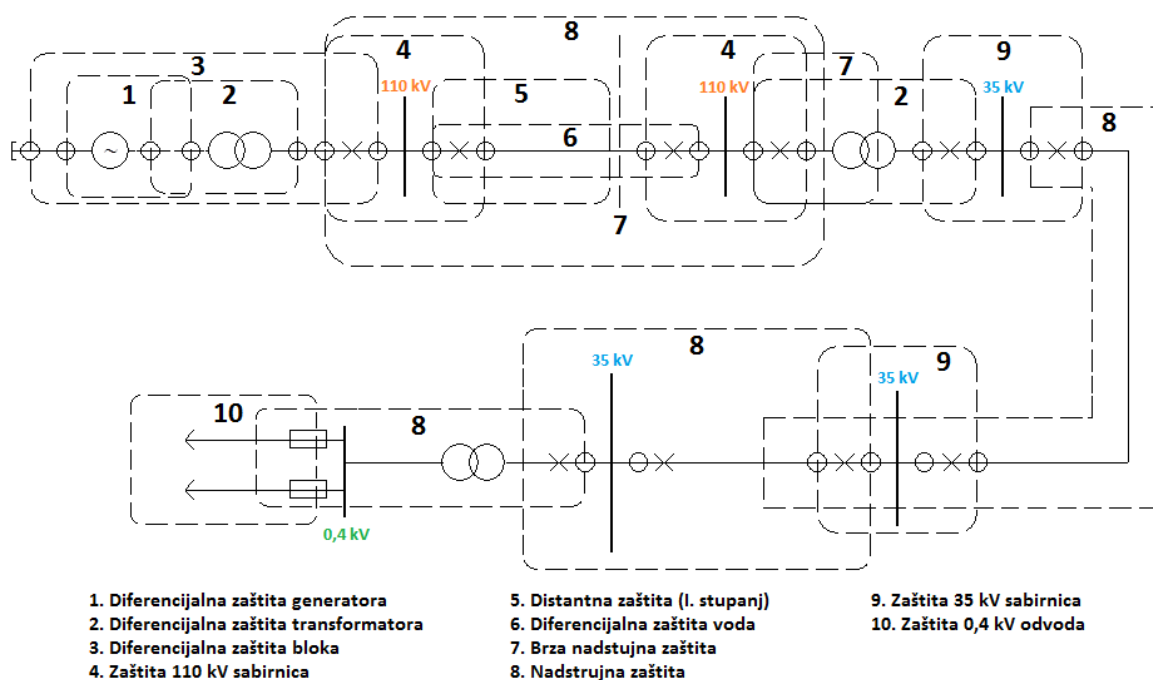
8

3

4

4

7

9

1

2

110 kV

5

110 kV

2

35 kV

8

6

7

8

35 kV

9

35 kV

10

8

0,4 kV

1. Diferencijalna zaštita generatora
2. Diferencijalna zaštita transformatora
3. Diferencijalna zaštita bloka
4. Zaštita 110 kV sabirnica

5. Distantna zaštita (I. stupanj)
6. Diferencijalna zaštita voda
7. Brza nadstujna zaštita
8. Nadstrujna zaštita

9. Zaštita 35 kV sabirnica
10. Zaštita 0,4 kV odvoda